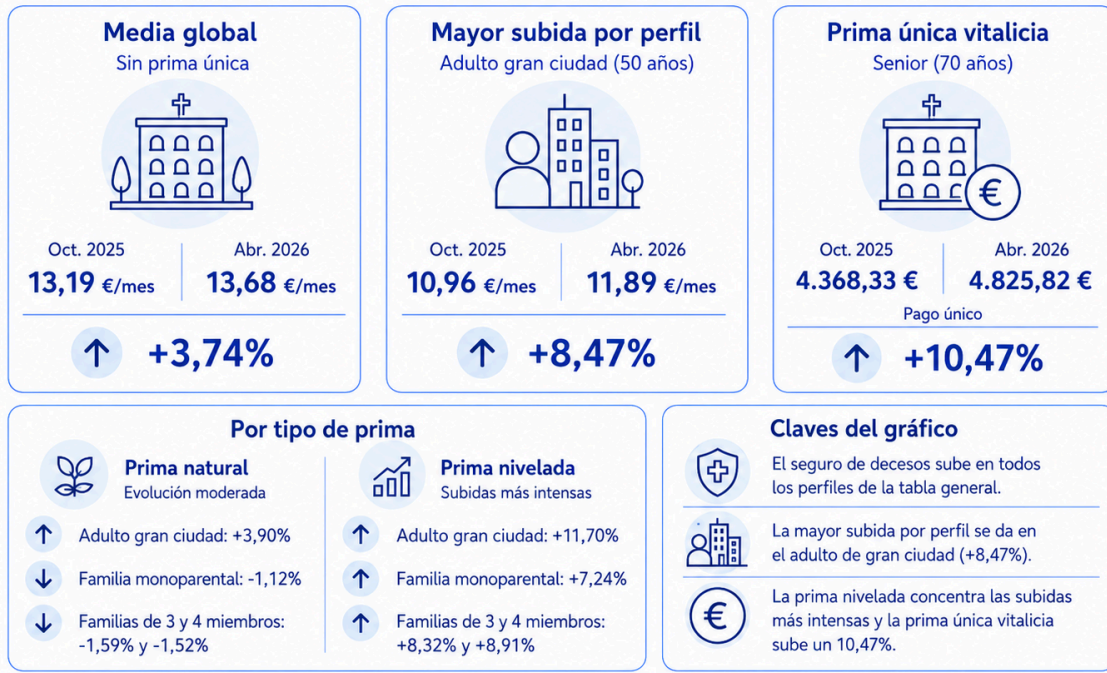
Media global
Sin prima única

Oct. 2025
13,19 €/mes

Abr. 2026
13,68 €/mes

+3,74%

Mayor subida por perfil
Adulto gran ciudad (50 años)

Oct. 2025
10,96 €/mes

Abr. 2026
11,89 €/mes

+8,47%

Prima única vitalicia
Senior (70 años)

Oct. 2025
4.368,33 €

Abr. 2026
4.825,82 €

Pago único

+10,47%

Por tipo de prima

Prima natural
Evolución moderada

Adulto gran ciudad: +3,90%

Familia monoparental: -1,12%

Familias de 3 y 4 miembros: -1,59% y -1,52%

Prima nivelada
Subidas más intensas

Adulto gran ciudad: +11,70%

Familia monoparental: +7,24%

Familias de 3 y 4 miembros: +8,32% y +8,91%

Claves del gráfico

El seguro de decesos sube en todos los perfiles de la tabla general.

La mayor subida por perfil se da en el adulto de gran ciudad (+8,47%).

La prima nivelada concentra las subidas más intensas y la prima única vitalicia sube un 10,47%.